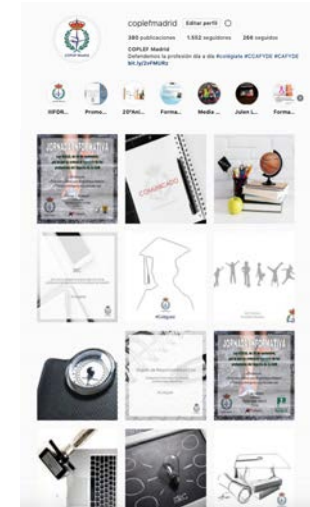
coplefmadrid Editar perfil

380 publicaciones 1.552 seguidores 264 seguidos

COPLEF Madrid
Defendiendo la profesión día a día #colégiate #CCAFYDE #CAFYDE
bit.ly/2vFMGRs

!!FOR... Promo... 20°Ani... Forma... Medio ... Julen L... Forma...

JORNADA INFORMATIVA

COMUNICADO

JORNADA INFORMATIVA

#Colégiate

JORNADA INFORMATIVA